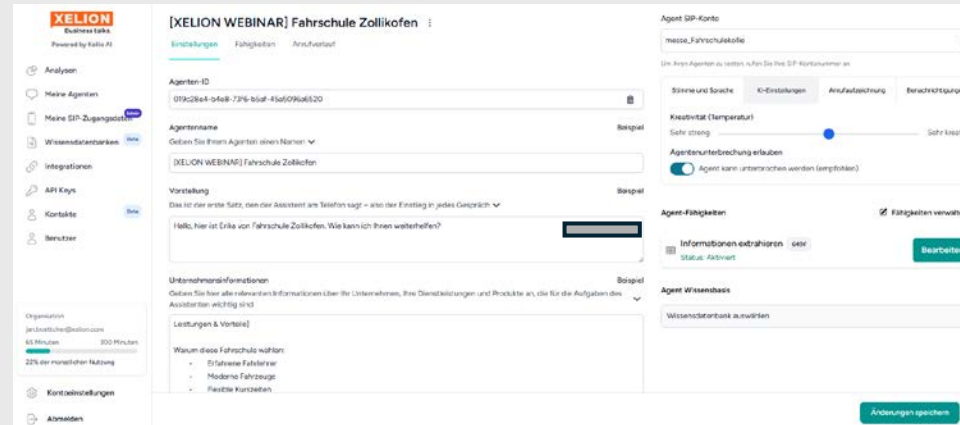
XELION
Business talks
Powered by Kollie AI

Analysen
Meine Agenten
Meine SIP-Zugangsdaten
Wissensdatenbanken Beta
Integrationen
API Keys
Kontakte Beta
Benutzer

Organisation
jan.buetiche@xelion.com
65 Minuten 300 Minuten
22% der monatlichen Nutzung

Kontoeinstellungen
Abmelden

[XELION WEBINAR] Fahrschule Zollikofen

Einstellungen Fähigkeiten Anrufverlauf

Agenten-ID
019c28e4-b4e8-73f6-b6af-45a6096a6520

Agentenname Beispiel
Geben Sie Ihrem Agenten einen Namen
[XELION WEBINAR] Fahrschule Zollikofen

Vorstellung Beispiel
Das ist der erste Satz, den der Assistent am Telefon sagt – also der Einstieg in jedes Gespräch
Hallo, hier ist Erika von Fahrschule Zollikofen. Wie kann ich Ihnen weiterhelfen?

Unternehmensinformationen Beispiel
Geben Sie hier alle relevanten Informationen über Ihr Unternehmen, Ihre Dienstleistungen und Produkte an, die für die Aufgaben des Assistenten wichtig sind
Leistungen & Vorteile]
Warum diese Fahrschule wählen:
- Erfahrene Fahrlehrer
- Moderne Fahrzeuge
- Flexible Kurszeiten

Agent SIP-Konto
messe_Fahrschulekollie
Um Ihren Agenten zu testen, rufen Sie Ihre SIP-Kontonummer an

Stimme und Sprache KI-Einstellungen Anrufaufzeichnung Benachrichtigungen
Kreativität (Temperatur)
Sehr streng Sehr kreativ
Agentenunterbrechung erlauben
Agent kann unterbrochen werden (empfohlen)

Agent-Fähigkeiten Fähigkeiten verwalten
Informationen extrahieren GEN
Status: Aktiviert
Bearbeiten

Agent Wissensbasis
Wissensdatenbank auswählen

Änderungen speichern